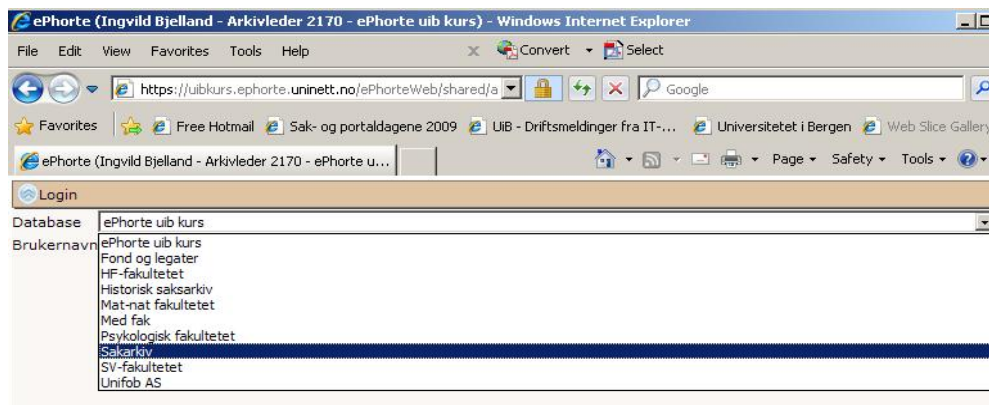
ePhorte (Ingvild Bjelland - Arkivleder 2170 - ePhorte uib kurs) - Windows Internet Explorer

File Edit View Favorites Tools Help

Convert Select

https://uibkurs.ephorte.uninett.no/ePhorteWeb/shared/a

Google

Favorites Free Hotmail Sak- og portaldagene 2009 UiB - Driftsmeldinger fra IT-... Universitetet i Bergen Web Slice Gallery

ePhorte (Ingvild Bjelland - Arkivleder 2170 - ePhorte u...

Page Safety Tools

Login

Database ePhorte uib kurs

Brukernavn

ePhorte uib kurs
Fond og legater
HF-fakultetet
Historisk saksarkiv
Mat-nat fakultetet
Med fak
Psykologisk fakultetet
Sakarkiv
SV-fakultetet
Unifob AS